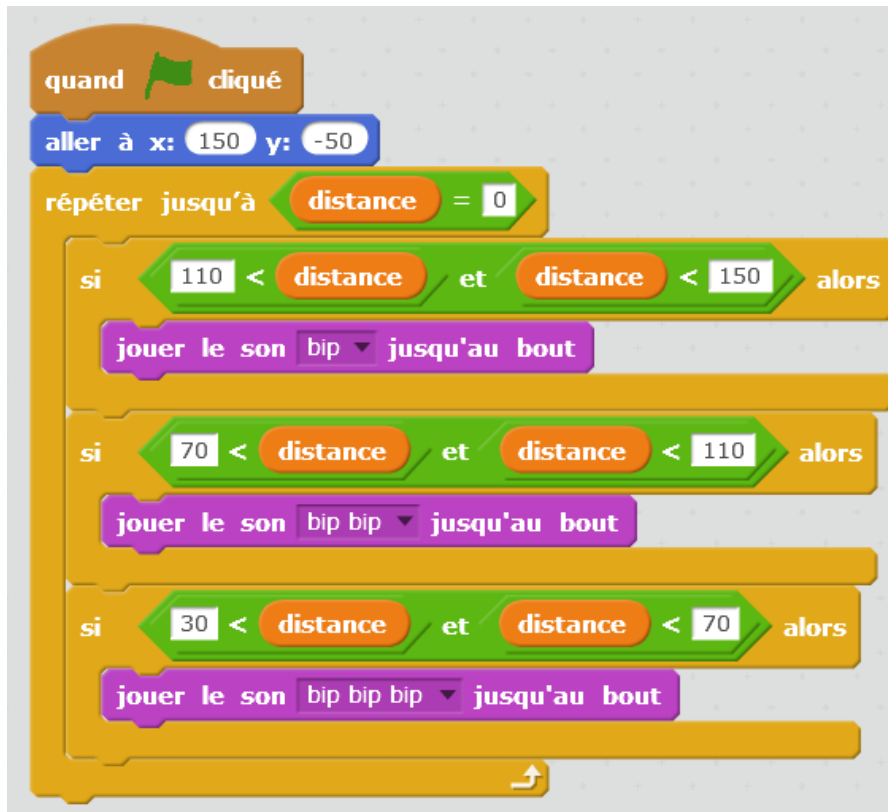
quand cliqué
aller à x: 150 y: -50
répéter jusqu'à distance = 0
si 110 < distance et distance < 150 alors
jouer le son bip jusqu'au bout
si 70 < distance et distance < 110 alors
jouer le son bip bip jusqu'au bout
si 30 < distance et distance < 70 alors
jouer le son bip bip bip jusqu'au bout